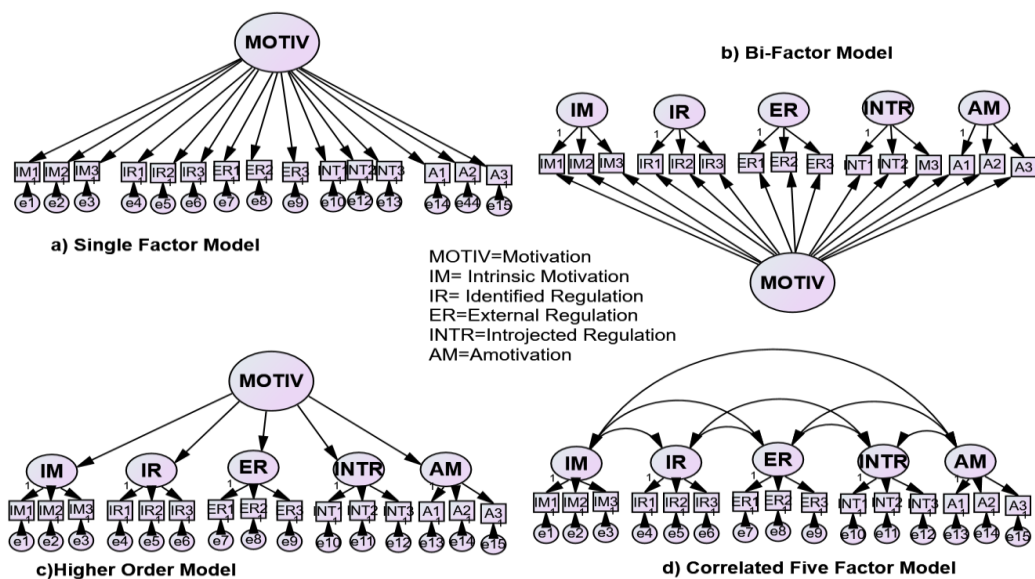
MOTIV

IM1 IM2 IM3 IR1 IR2 IR3 ER1 ER2 ER3 INT1 INT2 INT3 A1 A2 A3

e1 e2 e3 e4 e5 e6 e7 e8 e9 e10 e12 e13 e14 e44 e15

a) Single Factor Model

b) Bi-Factor Model

IM IR ER INTR AM

1 1 1 1 1

IM1 IM2 IM3 IR1 IR2 IR3 ER1 ER2 ER3 INT1 INT2 M3 A1 A2 A3

MOTIV

MOTIV=Motivation
IM= Intrinsic Motivation
IR= Identified Regulation
ER=External Regulation
INTR=Introjected Regulation
AM=Amotivation

MOTIV

IM IR ER INTR AM

1 1 1 1 1

IM1 IM2 IM3 IR1 IR2 IR3 ER1 ER2 ER3 INT1 INT2 INT3 A1 A2 A3

e1 e2 e3 e4 e5 e6 e7 e8 e9 e10 e11 e12 e13 e14 e15

c)Higher Order Model

IM IR ER INTR AM

1 1 1 1 1

IM1 IM2 IM3 IR1 IR2 IR3 ER1 ER2 ER3 INT1 INT2 INT3 A1 A2 A3

e1 e2 e3 e4 e5 e6 e7 e8 e9 e10 e11 e12 e13 e14 e15

d) Correlated Five Factor Model